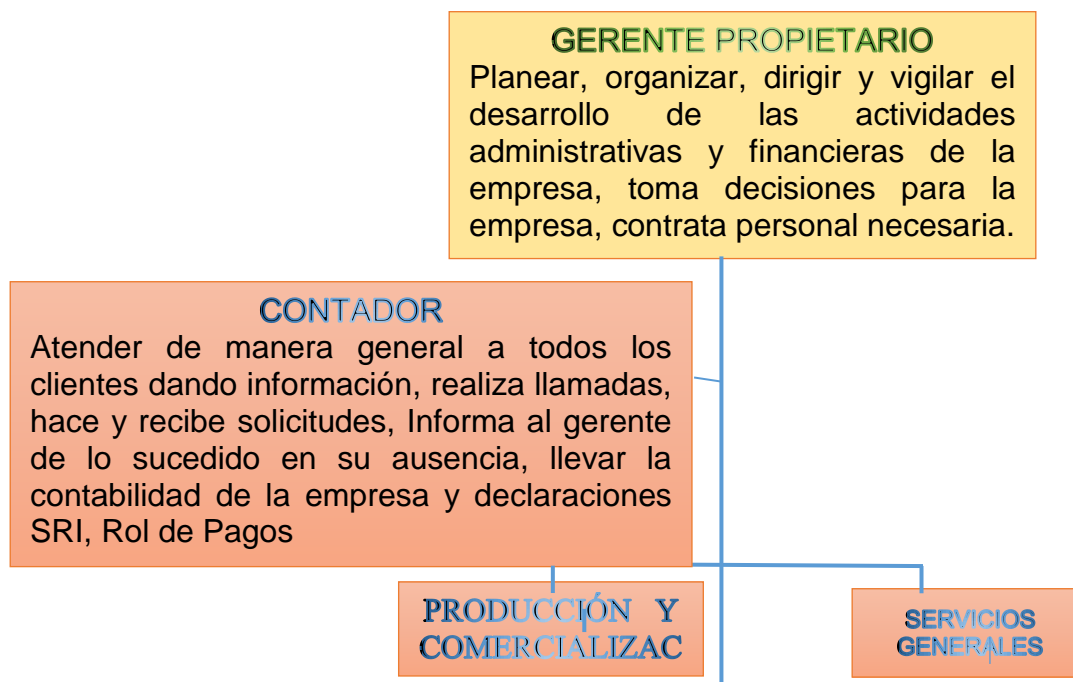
GERENTE PROPIETARIO
Planear, organizar, dirigir y vigilar el desarrollo de las actividades administrativas y financieras de la empresa, toma decisiones para la empresa, contrata personal necesaria.

CONTADOR
Atender de manera general a todos los clientes dando información, realiza llamadas, hace y recibe solicitudes, Informa al gerente de lo sucedido en su ausencia, llevar la contabilidad de la empresa y declaraciones SRI, Rol de Pagos

PRODUCCIÓN Y COMERCIALIZAC

SERVICIOS GENERALES